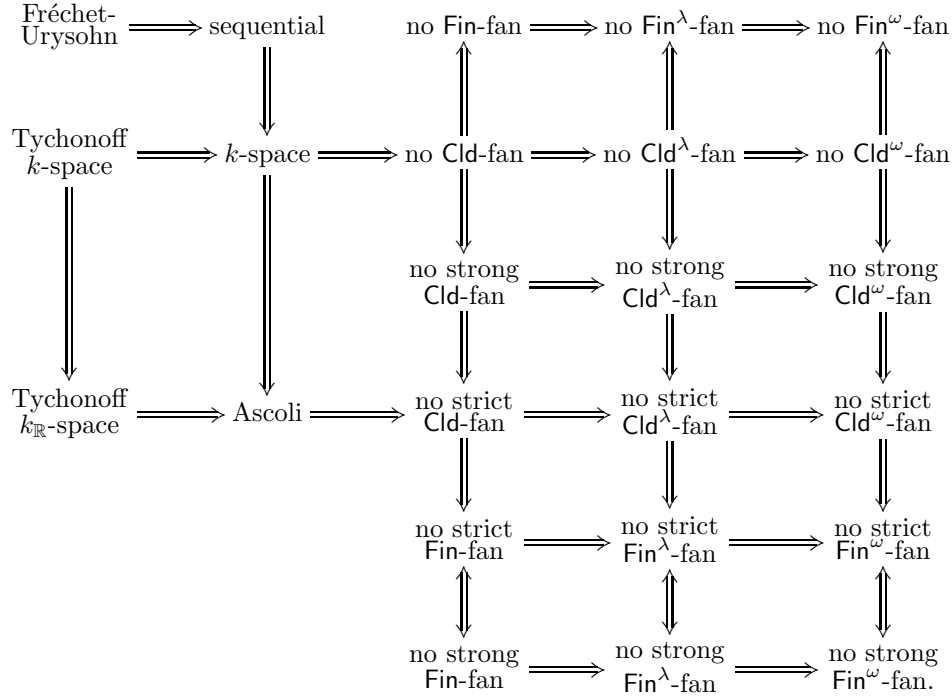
Fréchet-Urysohn $\Longrightarrow$ sequential    no Fin-fan $\Longrightarrow$ no $\mathsf{Fin}^{\lambda}$-fan $\Longrightarrow$ no $\mathsf{Fin}^{\omega}$-fan

Tychonoff $k$-space $\Longrightarrow$ $k$-space $\Longrightarrow$ no Cld-fan $\Longrightarrow$ no $\mathsf{Cld}^{\lambda}$-fan $\Longrightarrow$ no $\mathsf{Cld}^{\omega}$-fan

no strong Cld-fan $\Longrightarrow$ no strong $\mathsf{Cld}^{\lambda}$-fan $\Longrightarrow$ no strong $\mathsf{Cld}^{\omega}$-fan

Tychonoff $k_{\mathbb{R}}$-space $\Longrightarrow$ Ascoli $\Longrightarrow$ no strict Cld-fan $\Longrightarrow$ no strict $\mathsf{Cld}^{\lambda}$-fan $\Longrightarrow$ no strict $\mathsf{Cld}^{\omega}$-fan

no strict Fin-fan $\Longrightarrow$ no strict $\mathsf{Fin}^{\lambda}$-fan $\Longrightarrow$ no strict $\mathsf{Fin}^{\omega}$-fan

no strong Fin-fan $\Longrightarrow$ no strong $\mathsf{Fin}^{\lambda}$-fan $\Longrightarrow$ no strong $\mathsf{Fin}^{\omega}$-fan.